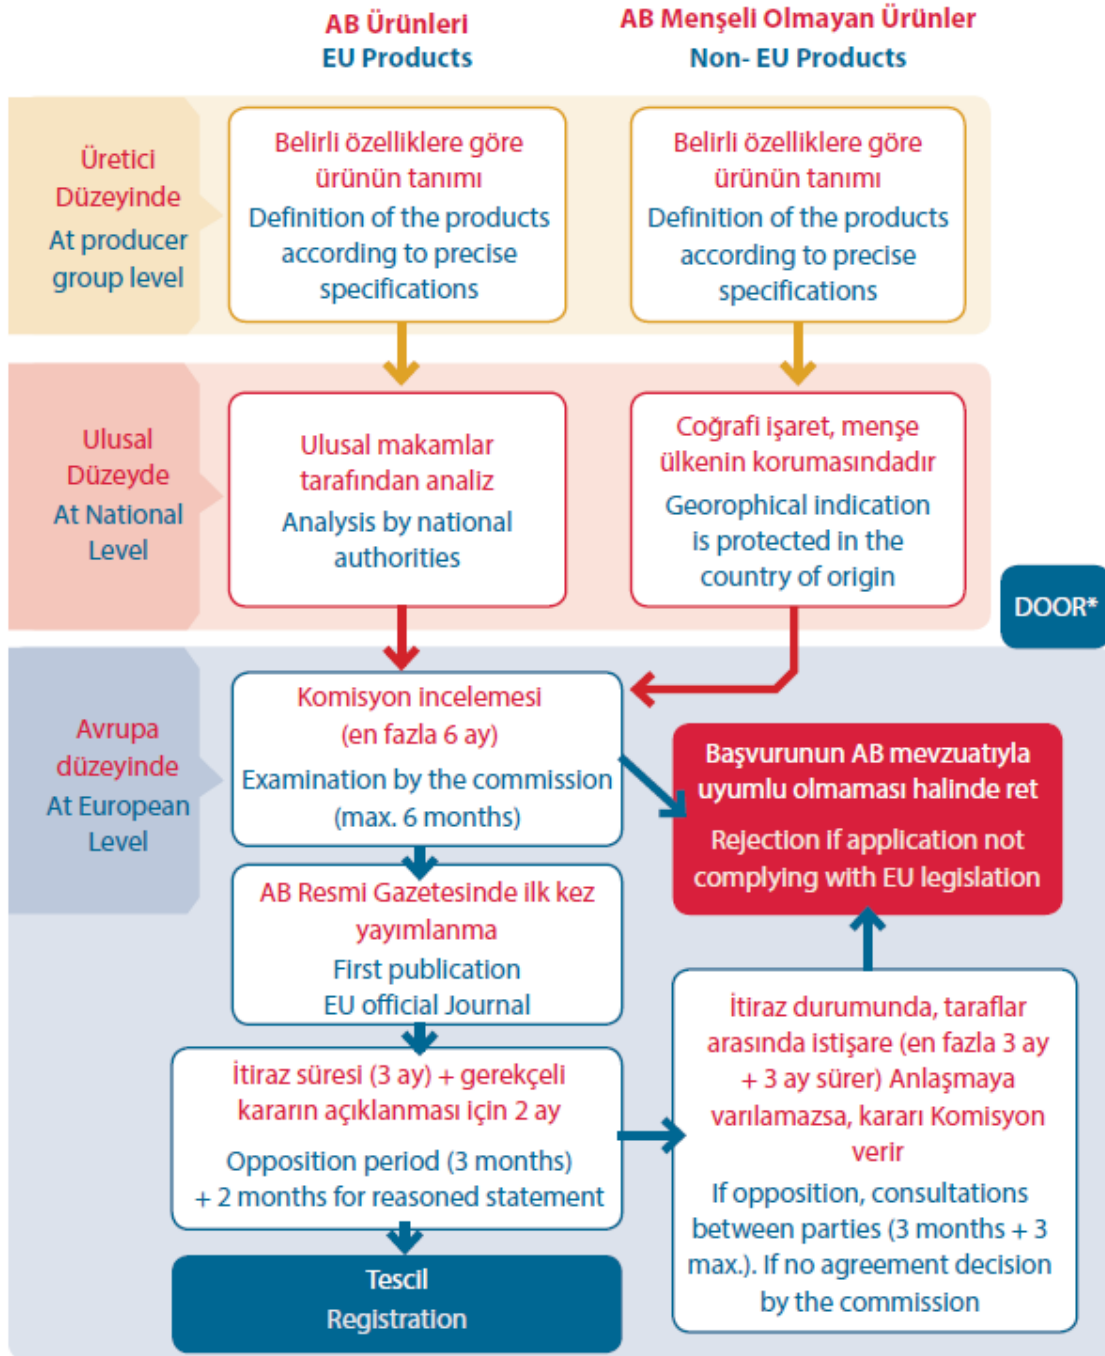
AB Ürünleri
EU Products

AB Menşeli Olmayan Ürünler
Non- EU Products

Üretici Düzeyinde
At producer group level

Belirli özelliklere göre ürünün tanımı
Definition of the products according to precise specifications

Belirli özelliklere göre ürünün tanımı
Definition of the products according to precise specifications

Ulusal Düzeyde
At National Level

Ulusal makamlar tarafından analiz
Analysis by national authorities

Coğrafi işaret, menşe ülkenin korumasındadır
Georophical indication is protected in the country of origin

DOOR*

Avrupa düzeyinde
At European Level

Komisyon incelemesi (en fazla 6 ay)
Examination by the commission (max. 6 months)

Başvurunun AB mevzuatıyla uyumlu olmaması halinde ret
Rejection if application not complying with EU legislation

AB Resmi Gazetesinde ilk kez yayımlanma
First publication
EU official Journal

İtiraz süresi (3 ay) + gerekçeli kararın açıklanması için 2 ay
Opposition period (3 months) + 2 months for reasoned statement

İtiraz durumunda, taraflar arasında istişare (en fazla 3 ay + 3 ay sürer) Anlaşmaya varılamazsa, kararı Komisyon verir
If opposition, consultations between parties (3 months + 3 max.). If no agreement decision by the commission

Tescil
Registration